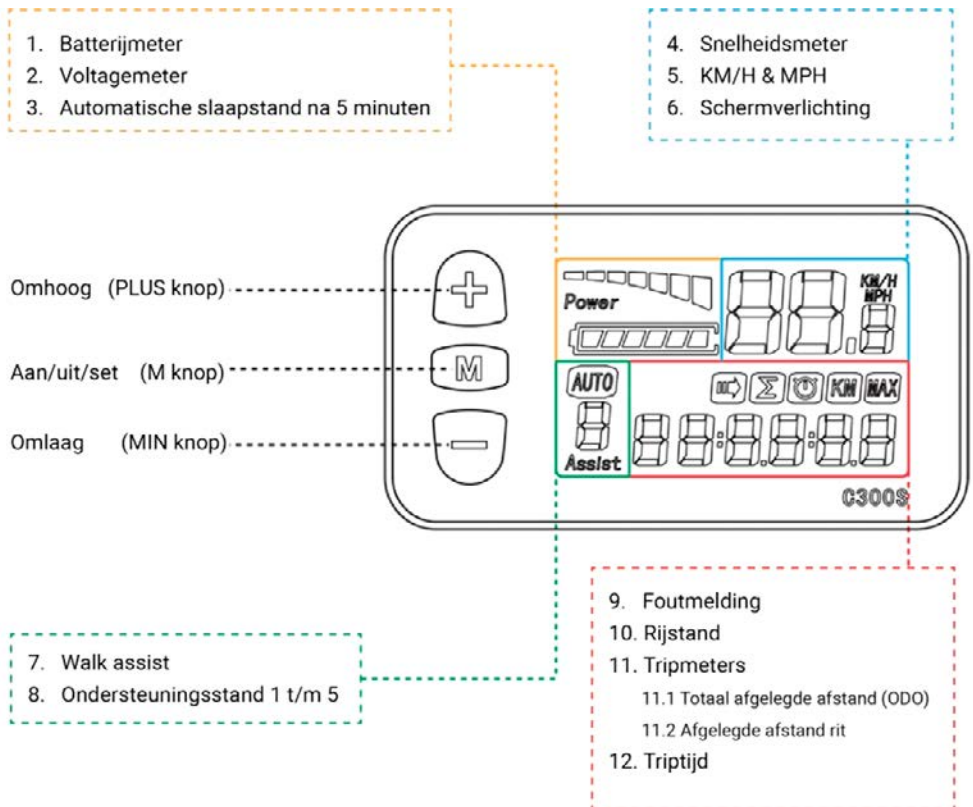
1. Batterijmeter
2. Voltagemeter
3. Automatische slaapstand na 5 minuten

4. Snelheidsmeter
5. KM/H & MPH
6. Schermverlichting

Omhoog (PLUS knop)

Aan/uit/set (M knop)

Omlaag (MIN knop)

Power

KM/H
MPH

M

AUTO

KM

MAX

Assist

C300S

9. Foutmelding
10. Rijstand
11. Tripmeters
11.1 Totaal afgelegde afstand (ODO)
11.2 Afgelegde afstand rit
12. Triptijd

7. Walk assist
8. Ondersteuningsstand 1 t/m 5